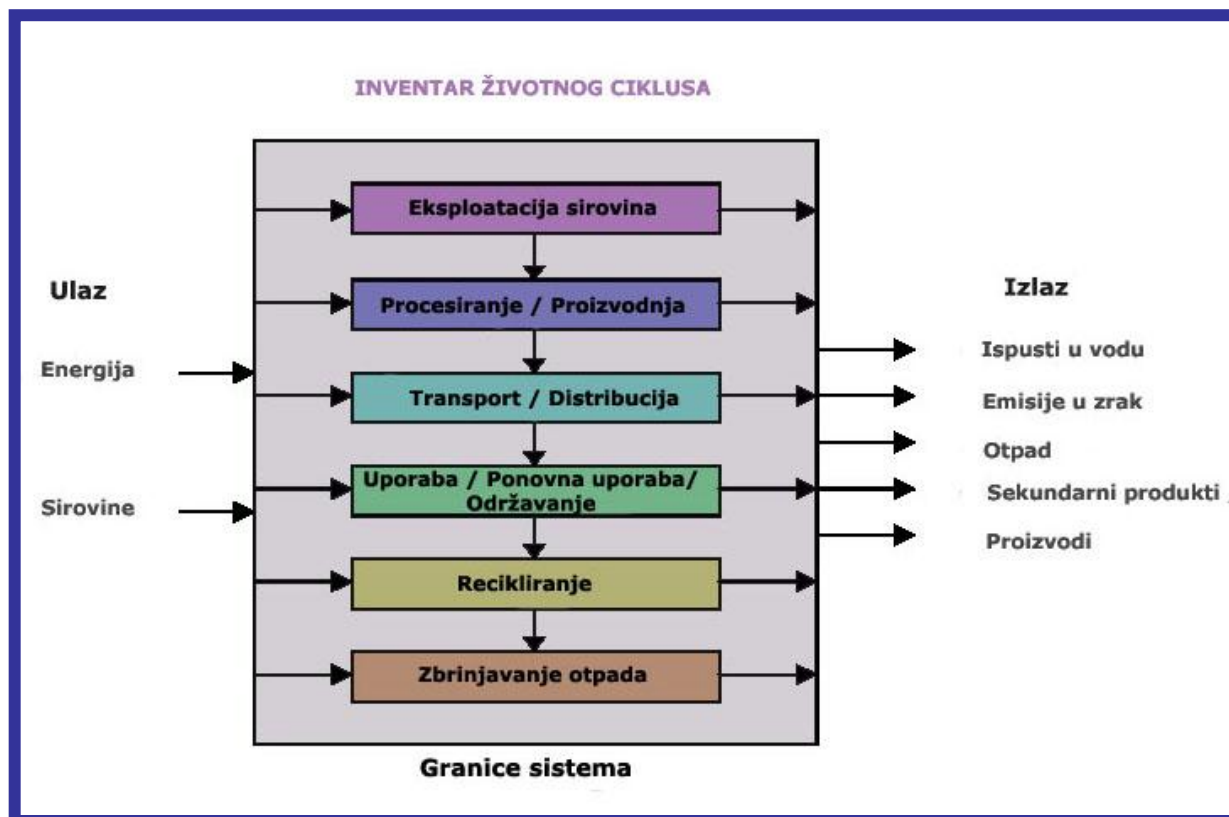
INVENTAR ŽIVOTNOG CIKLUSA

Ulaz

Energija

Sirovine

Eksploatacija sirovina

Procesiranje / Proizvodnja

Transport / Distribucija

Uporaba / Ponovna uporaba/ Održavanje

Recikliranje

Zbrinjavanje otpada

Granice sistema

Izlaz

Ispusti u vodu

Emisije u zrak

Otpad

Sekundarni produkti

Proizvodi